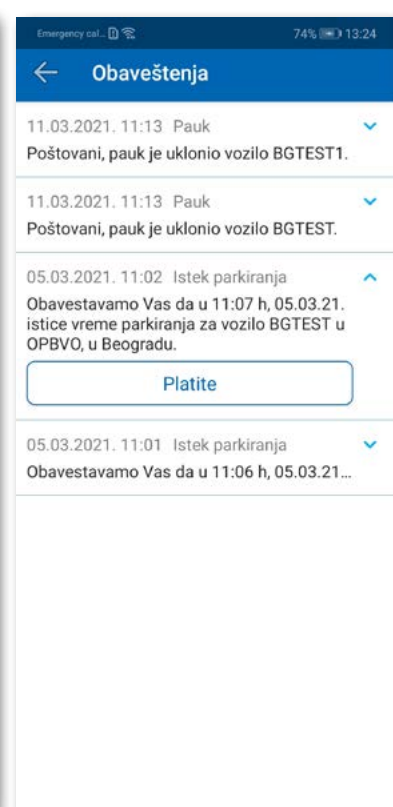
Emergency cal... 74% 13:24

Obaveštenja

11.03.2021. 11:13 Pauk
Poštovani, pauk je uklonio vozilo BGTEST1.

11.03.2021. 11:13 Pauk
Poštovani, pauk je uklonio vozilo BGTEST.

05.03.2021. 11:02 Istek parkiranja
Obavestavamo Vas da u 11:07 h, 05.03.21. istice vreme parkiranja za vozilo BGTEST u OPBVO, u Beogradu.

Platite

05.03.2021. 11:01 Istek parkiranja
Obavestavamo Vas da u 11:06 h, 05.03.21...